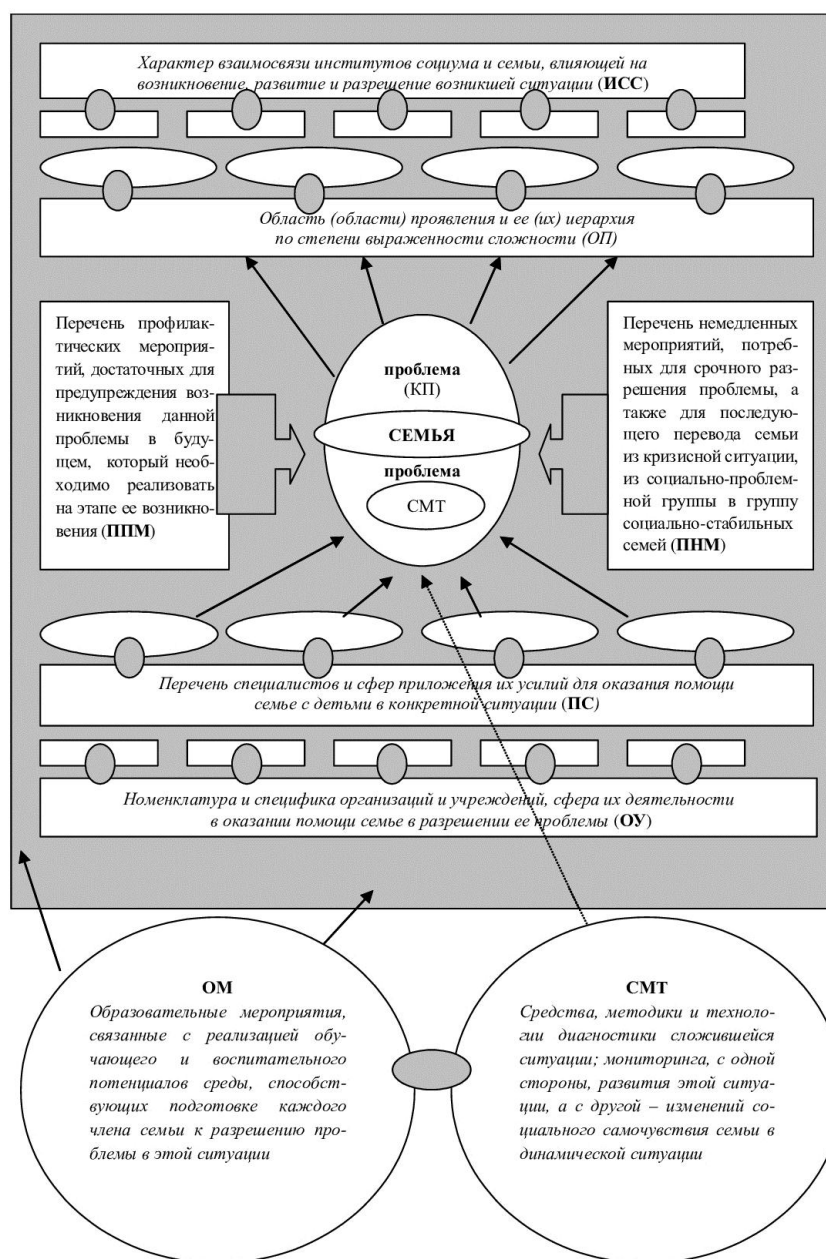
Характер взаимосвязи институтов социума и семьи, влияющей на возникновение, развитие и разрешение возникшей ситуации (**ИСС**)

Область (области) проявления и ее (их) иерархия по степени выраженности сложности (ОП)

Перечень профилактических мероприятий, достаточных для предупреждения возникновения данной проблемы в будущем, который необходимо реализовать на этапе ее возникновения (**ППМ**)

**проблема**
(КП)

**СЕМЬЯ**

**проблема**

СМТ

Перечень немедленных мероприятий, потребных для срочного разрешения проблемы, а также для последующего перевода семьи из кризисной ситуации, из социально-проблемной группы в группу социально-стабильных семей (**ПНМ**)

Перечень специалистов и сфер приложения их усилий для оказания помощи семье с детьми в конкретной ситуации (**ПС**)

Номенклатура и специфика организаций и учреждений, сфера их деятельности в оказании помощи семье в разрешении ее проблемы (**ОУ**)

**ОМ**
Образовательные мероприятия, связанные с реализацией обучающего и воспитательного потенциалов среды, способствующих подготовке каждого члена семьи к разрешению проблемы в этой ситуации

**СМТ**
Средства, методики и технологии диагностики сложившейся ситуации; мониторинга, с одной стороны, развития этой ситуации, а с другой – изменений социального самочувствия семьи в динамической ситуации